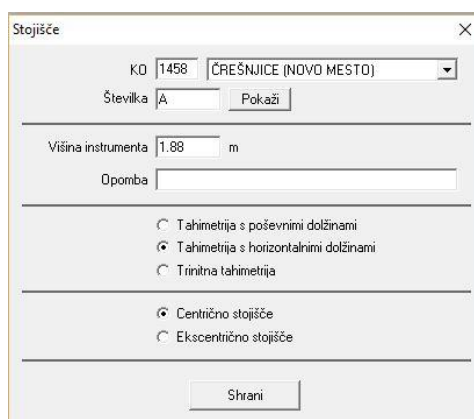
Stojišče

KO 1458 ČREŠNJICE (NOVO MESTO)

Številka A Pokaži

Višina instrumenta 1.88 m

Opomba

Tahimetrija s poševnimi dolžinami
Tahimetrija s horizontalnimi dolžinami
Trinitna tahimetrija

Centrično stojišče
Ekscentrično stojišče

Shrani